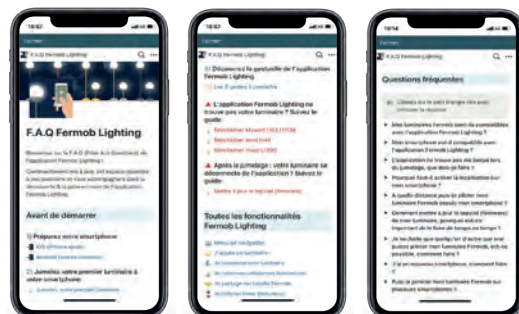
F.A.Q Fermob Lighting

F.A.Q Fermob Lighting

Bienvenue sur la F.A.Q (Foire Aux Questions) de l'application Fermob Lighting !

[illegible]

Avant de démarrer

1) Préparez votre smartphone

2) Jumelez votre premier luminaire à votre smartphone

F.A.Q Fermob Lighting

Découvrez le parcours de l'application Fermob Lighting

L'application Fermob Lighting ne trouve pas votre luminaire ? Suivez le guide

Après le jumelage : votre luminaire se déconnecte de l'application ? Suivez le guide

Toutes les fonctionnalités Fermob Lighting

Questions fréquentes